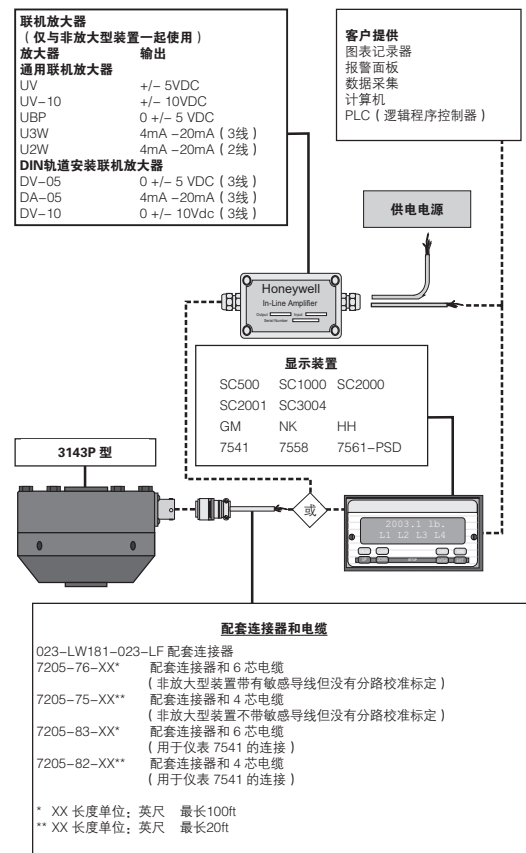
**联机放大器**
**（仅与非放大型装置一起使用）**
**放大器 输出**
**通用联机放大器**

| | |
|---|---|
| UV | +/– 5VDC |
| UV–10 | +/– 10VDC |
| UBP | 0 +/– 5 VDC |
| U3W | 4mA –20mA（3线） |
| U2W | 4mA –20mA（2线） |

**DIN轨道安装联机放大器**

| | |
|---|---|
| DV–05 | 0 +/– 5 VDC（3线） |
| DA–05 | 4mA –20mA（3线） |
| DV–10 | 0 +/– 10Vdc（3线） |

**客户提供**
图表记录器
报警面板
数据采集
计算机
PLC（逻辑程序控制器）

**供电电源**

Honeywell
In-Line Amplifier
Output Input
Serial Number

**显示装置**

| | | |
|---|---|---|
| SC500 | SC1000 | SC2000 |
| SC2001 | SC3004 | |
| GM | NK | HH |
| 7541 | 7558 | 7561–PSD |

**3143P 型**

或

2003.1 lb.
L1 L2 L3 L4

**配套连接器和电缆**

023–LW181–023–LF 配套连接器
7205–76–XX* 配套连接器和 6 芯电缆
（非放大型装置带有敏感导线但没有分路校准标定）
7205–75–XX** 配套连接器和 4 芯电缆
（非放大型装置不带敏感导线但没有分路校准标定）
7205–83–XX* 配套连接器和 6 芯电缆
（用于仪表 7541 的连接）
7205–82–XX** 配套连接器和 4 芯电缆
（用于仪表 7541 的连接）

* XX 长度单位：英尺 最长100ft
** XX 长度单位：英尺 最长20ft